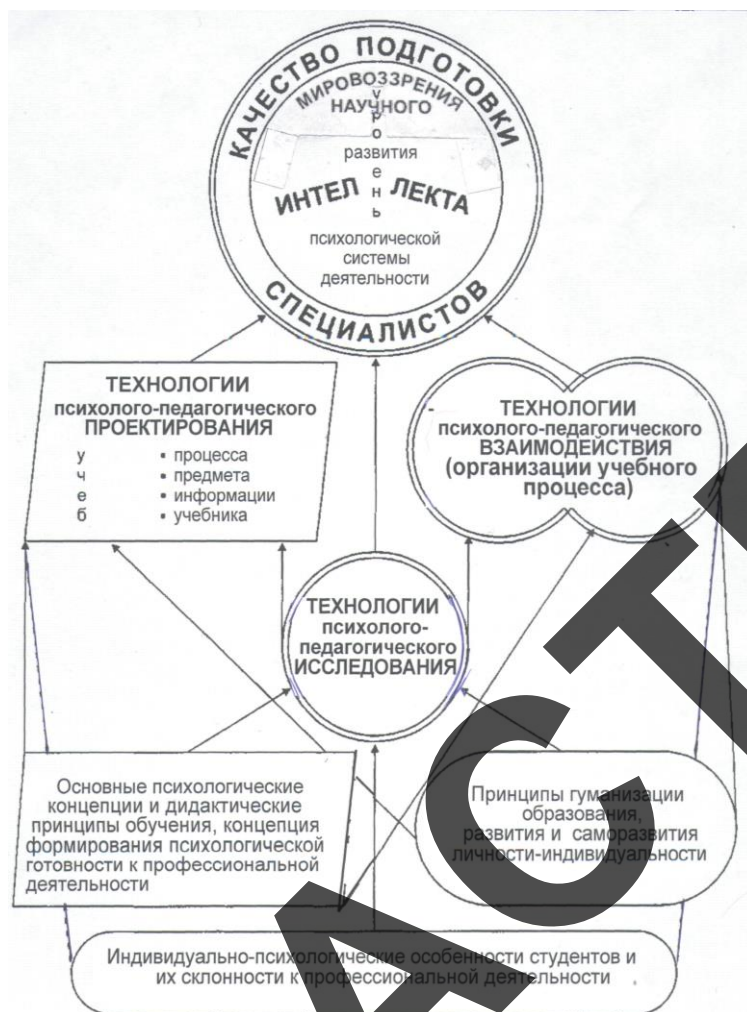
КАЧЕСТВО ПОДГОТОВКИ

МИРОВОЗЗРЕНИЯ
НАУЧНОГО
у р о в е н ь
развития
ИНТЕЛ ЛЕКТА
психологической системы деятельности

СПЕЦИАЛИСТОВ

ТЕХНОЛОГИИ
психолого-педагогического
ПРОЕКТИРОВАНИЯ
у ч е б
• процесса
• предмета
• информации
• учебника

ТЕХНОЛОГИИ
психолого-педагогического
ВЗАИМОДЕЙСТВИЯ
(организации учебного процесса)

ТЕХНОЛОГИИ
психолого-педагогического
ИССЛЕДОВАНИЯ

Основные психологические концепции и дидактические принципы обучения, концепция формирования психологической готовности к профессиональной деятельности

Принципы гуманизации образования, развития и саморазвития личности-индивидуальности

Индивидуально-психологические особенности студентов и их склонности к профессиональной деятельности